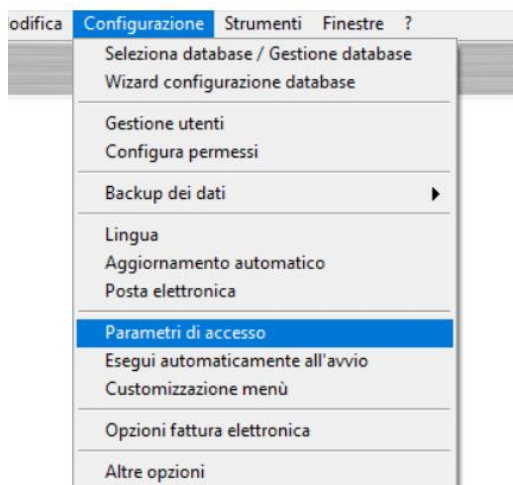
odifica Configurazione Strumenti Finestre ?

Seleziona database / Gestione database
Wizard configurazione database

Gestione utenti
Configura permessi

Backup dei dati

Lingua
Aggiornamento automatico
Posta elettronica

Parametri di accesso
Esegui automaticamente all'avvio
Customizzazione menù

Opzioni fattura elettronica

Altre opzioni